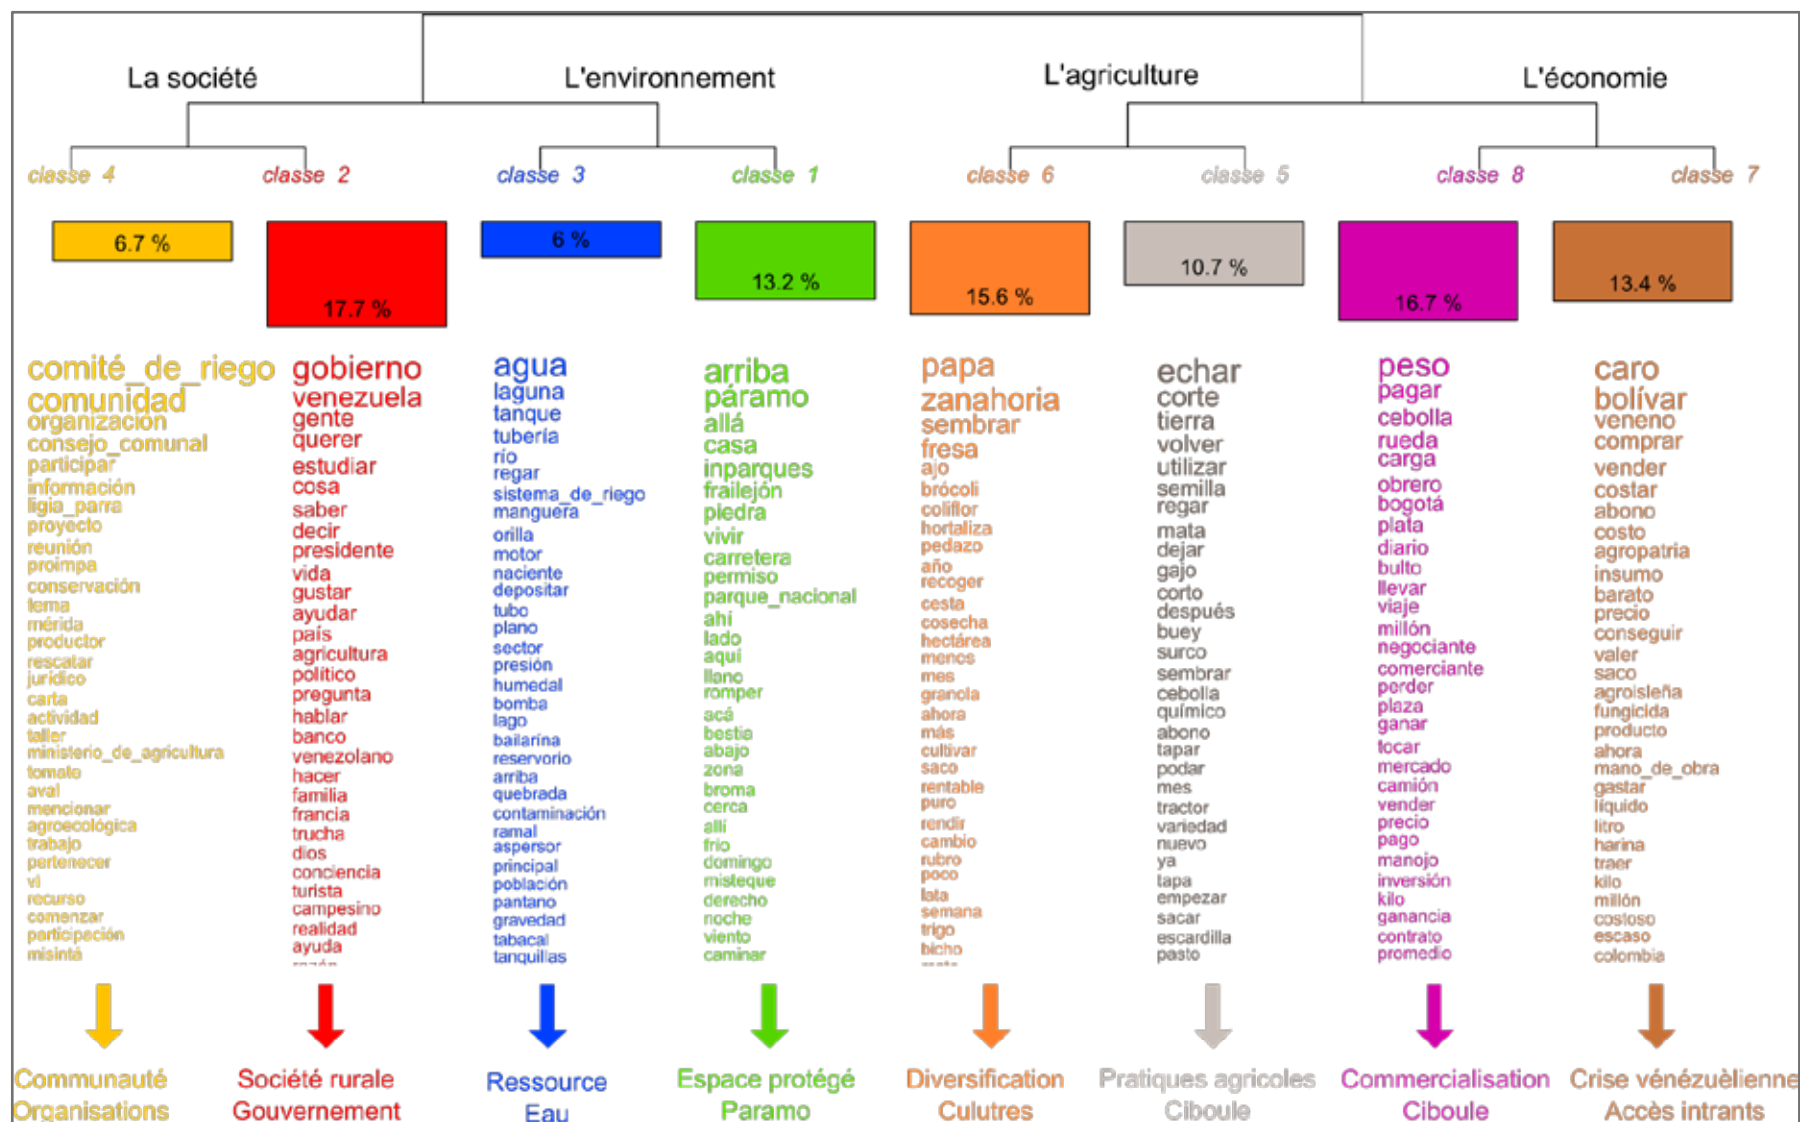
La société
L'environnement
L'agriculture
L'économie

classe 4
classe 2
classe 3
classe 1
classe 6
classe 5
classe 8
classe 7

6.7 %
17.7 %
6 %
13.2 %
15.6 %
10.7 %
16.7 %
13.4 %

comité_de_riego
comunidad
organización
consejo_comunal
participar
información
ligia_parra
proyecto
reunión
proimpa
conservación
tema
mérida
productor
rescatar
jurídico
carta
actividad
taller
ministerio_de_agricultura
tomate
aval
mencionar
agroecológica
trabajo
pertenecer
vi
recurso
comenzar
participación
misintá

gobierno
venezuela
gente
querer
estudiar
cosa
saber
decir
presidente
vida
gustar
ayudar
país
agricultura
político
pregunta
hablar
banco
venezolano
hacer
familia
francia
trucha
dios
conciencia
turista
campesino
realidad
ayuda
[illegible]

agua
laguna
tanque
tubería
río
regar
sistema_de_riego
manguera
orilla
motor
naciente
depositar
tubo
plano
sector
presión
humedal
bomba
lago
bailarina
reservorio
arriba
quebrada
contaminación
ramal
aspersor
principal
población
pantano
gravedad
tabacal
tanquillas

arriba
páramo
allá
casa
inparques
frailejón
piedra
vivir
carretera
permiso
parque_nacional
ahí
lado
aquí
llano
romper
acá
bestia
abajo
zona
broma
cerca
allí
frío
domingo
misteque
derecho
noche
viento
caminar

papa
zanahoria
sembrar
fresa
ajo
brócoli
coliflor
hortaliza
pedazo
año
recoger
cesta
cosecha
hectárea
menos
mes
granola
ahora
más
cultivar
saco
rentable
puro
rendir
cambio
rubro
poco
lata
semana
trigo
bicho
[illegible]

echar
corte
tierra
volver
utilizar
semilla
regar
mata
dejar
gajo
corto
después
buey
surco
sembrar
cebolla
químico
abono
tapar
podar
mes
tractor
variedad
nuevo
ya
tapa
empezar
sacar
escardilla
pasto

peso
pagar
cebolla
rueda
carga
obrero
bogotá
plata
diario
bulto
llevar
viaje
millón
negociante
comerciante
perder
plaza
ganar
tocar
mercado
camión
vender
precio
pago
manojo
inversión
kilo
ganancia
contrato
promedio

caro
bolívar
veneno
comprar
vender
costar
abono
costo
agropatria
insumo
barato
precio
conseguir
valer
saco
agroisleña
fungicida
producto
ahora
mano_de_obra
gastar
líquido
litro
harina
traer
kilo
millón
costoso
escaso
colombia

Communauté
Organisations

Société rurale
Gouvernement

Ressource
Eau

Espace protégé
Paramo

Diversification
Culutres

Pratiques agricoles
Ciboule

Commercialisation
Ciboule

Crise vénézuélienne
Accès intrants